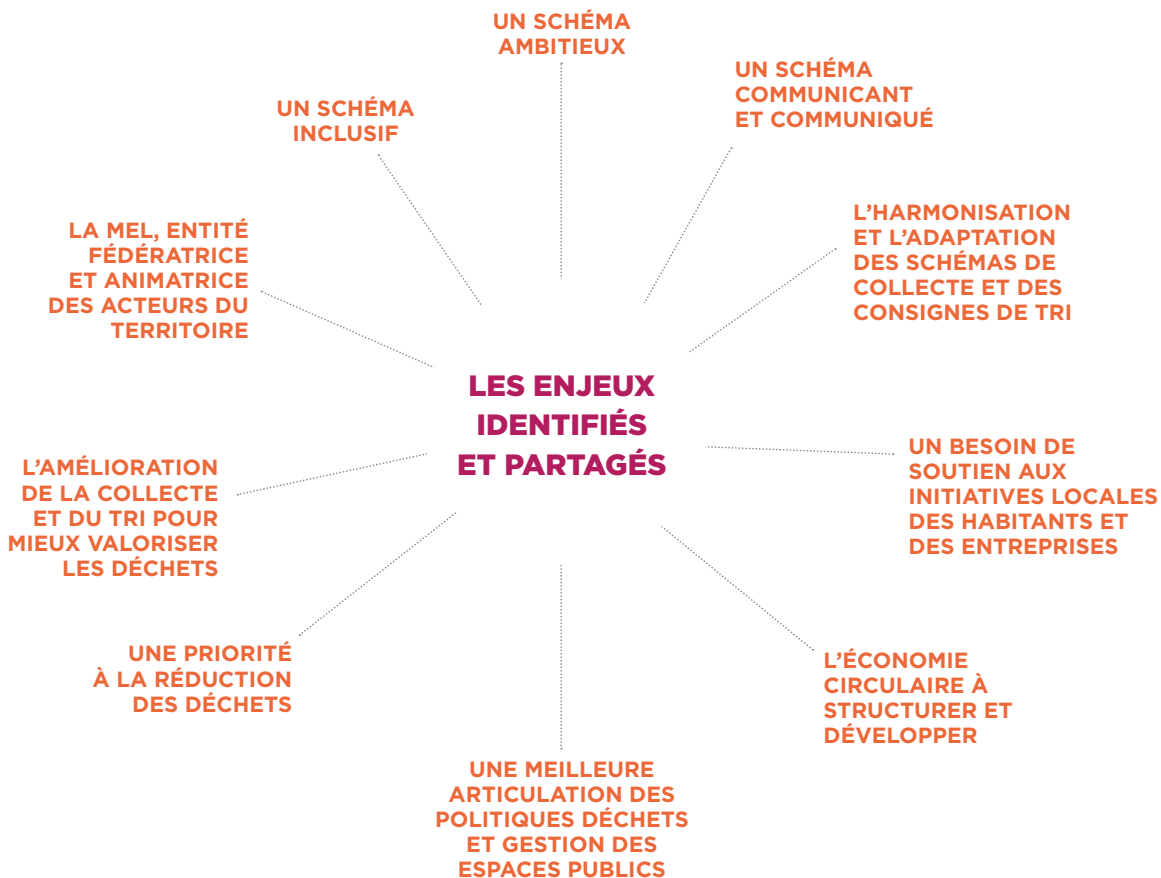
LES ENJEUX IDENTIFIÉS ET PARTAGÉS

UN SCHÉMA AMBITIEUX

UN SCHÉMA COMMUNICANT ET COMMUNIQUÉ

L'HARMONISATION ET L'ADAPTATION DES SCHÉMAS DE COLLECTE ET DES CONSIGNES DE TRI

UN BESOIN DE SOUTIEN AUX INITIATIVES LOCALES DES HABITANTS ET DES ENTREPRISES

L'ÉCONOMIE CIRCULAIRE À STRUCTURER ET DÉVELOPPER

UNE MEILLEURE ARTICULATION DES POLITIQUES DÉCHETS ET GESTION DES ESPACES PUBLICS

UNE PRIORITÉ À LA RÉDUCTION DES DÉCHETS

L'AMÉLIORATION DE LA COLLECTE ET DU TRI POUR MIEUX VALORISER LES DÉCHETS

LA MEL, ENTITÉ FÉDÉRATRICE ET ANIMATRICE DES ACTEURS DU TERRITOIRE

UN SCHÉMA INCLUSIF